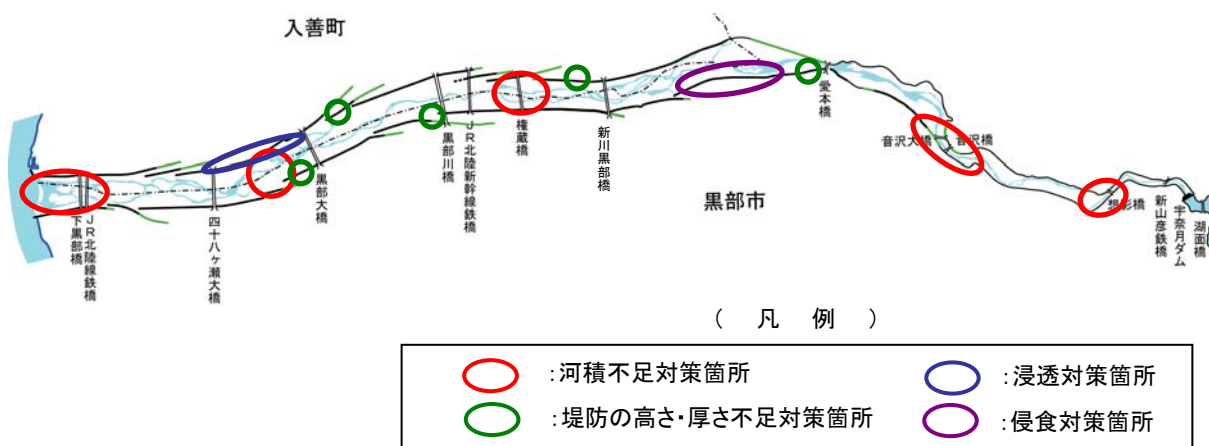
入善町

下黒部橋

JR北陸線鉄橋

四十八ヶ瀬大橋

黒部大橋

黒部川橋

JR北陸新幹線鉄橋

権蔵橋

新川黒部橋

愛本橋

音沢大橋

音沢橋

黒部市

湯彦橋

新山彦鉄橋

宇奈月ダム

湖面橋

（　凡　例　）

:河積不足対策箇所

:浸透対策箇所

:堤防の高さ・厚さ不足対策箇所

:侵食対策箇所